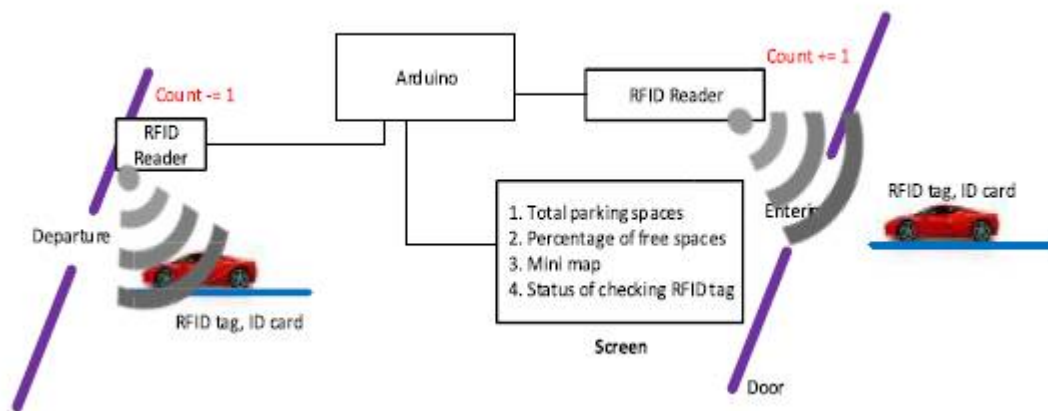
Count -= 1

RFID Reader

Departure

RFID tag, ID card

Arduino

RFID Reader

Count += 1

1. Total parking spaces
2. Percentage of free spaces
3. Mini map
4. Status of checking RFID tag

Screen

Enterin

RFID tag, ID card

Door